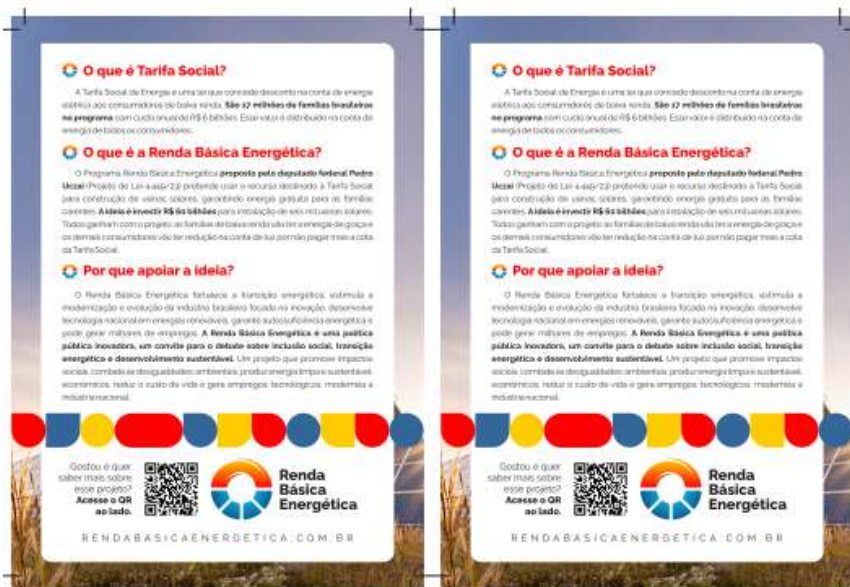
O que é Tarifa Social?

A Tarifa Social de Energia é uma lei que concede desconto na conta de energia elétrica aos consumidores de baixa renda. São 17 milhões de famílias brasileiras no programa com custo anual de R$ 6 bilhões. Esse valor é distribuído na conta de energia de todos os consumidores.

O que é a Renda Básica Energética?

O Programa Renda Básica Energética proposto pelo deputado federal Pedro Uczai (Projeto de Lei 4.449/23) pretende usar o recurso destinado à Tarifa Social para construção de usinas solares, garantindo energia gratuita para as famílias carentes. A ideia é investir R$ 60 bilhões para instalação de seis mil usinas solares. Todos ganham com o projeto: as famílias de baixa renda vão ter a energia de graça e os demais consumidores vão ter redução na conta de luz porque não pagarão mais a cota da Tarifa Social.

Por que apoiar a ideia?

O Renda Básica Energética fortalece a transição energética, estimula a modernização e evolução da indústria brasileira focada na inovação, desenvolve tecnologia nacional em energias renováveis, garante autossuficiência energética e pode gerar milhares de empregos. A Renda Básica Energética é uma política pública inovadora, um convite para o debate sobre inclusão social, transição energética e desenvolvimento sustentável. Um projeto que promove impactos sociais, combate as desigualdades ambientais, produz energia limpa e sustentável, econômicos, reduz o custo de vida e gera empregos tecnológicos, moderniza a indústria nacional.

Gostou e quer saber mais sobre esse projeto? Acesse o QR ao lado.

Renda Básica Energética

RENDABASICAENERGETICA.COM.BR

O que é Tarifa Social?

A Tarifa Social de Energia é uma lei que concede desconto na conta de energia elétrica aos consumidores de baixa renda. São 17 milhões de famílias brasileiras no programa com custo anual de R$ 6 bilhões. Esse valor é distribuído na conta de energia de todos os consumidores.

O que é a Renda Básica Energética?

O Programa Renda Básica Energética proposto pelo deputado federal Pedro Uczai (Projeto de Lei 4.449/23) pretende usar o recurso destinado à Tarifa Social para construção de usinas solares, garantindo energia gratuita para as famílias carentes. A ideia é investir R$ 60 bilhões para instalação de seis mil usinas solares. Todos ganham com o projeto: as famílias de baixa renda vão ter a energia de graça e os demais consumidores vão ter redução na conta de luz porque não pagarão mais a cota da Tarifa Social.

Por que apoiar a ideia?

O Renda Básica Energética fortalece a transição energética, estimula a modernização e evolução da indústria brasileira focada na inovação, desenvolve tecnologia nacional em energias renováveis, garante autossuficiência energética e pode gerar milhares de empregos. A Renda Básica Energética é uma política pública inovadora, um convite para o debate sobre inclusão social, transição energética e desenvolvimento sustentável. Um projeto que promove impactos sociais, combate as desigualdades ambientais, produz energia limpa e sustentável, econômicos, reduz o custo de vida e gera empregos tecnológicos, moderniza a indústria nacional.

Gostou e quer saber mais sobre esse projeto? Acesse o QR ao lado.

Renda Básica Energética

RENDABASICAENERGETICA.COM.BR